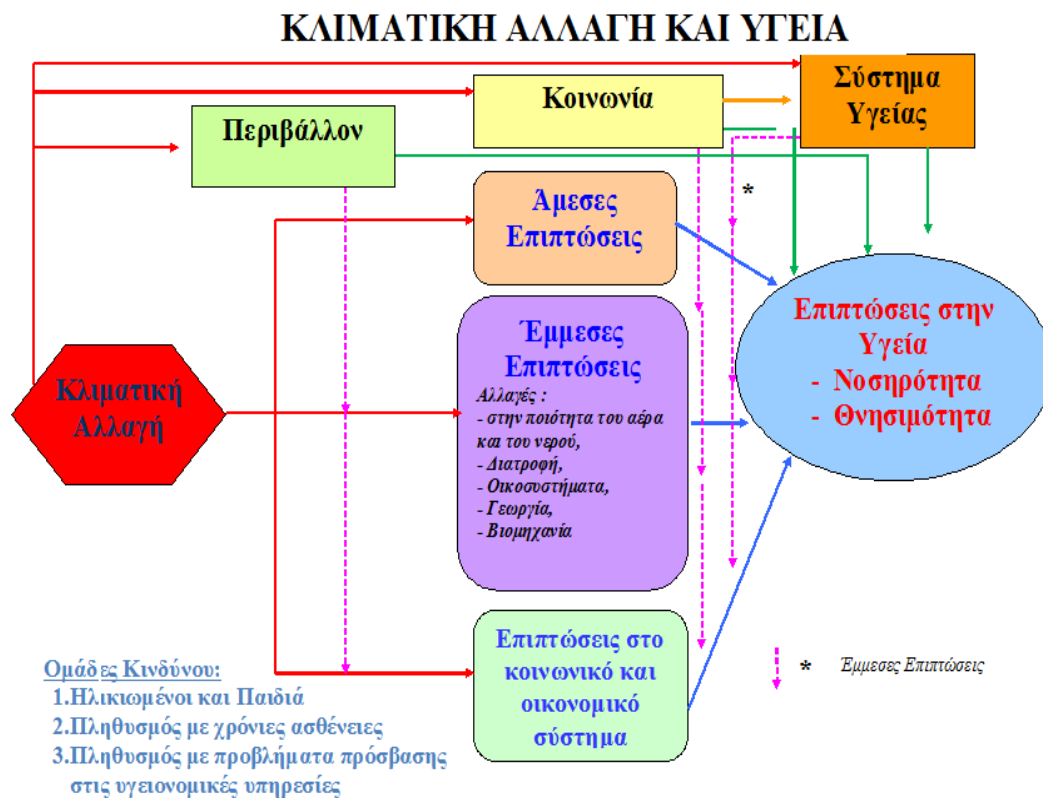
ΚΛΙΜΑΤΙΚΗ ΑΛΛΑΓΗ ΚΑΙ ΥΓΕΙΑ

Κοινωνία

Σύστημα Υγείας

Περιβάλλον

Άμεσες Επιπτώσεις

*

Επιπτώσεις στην Υγεία
- Νοσηρότητα
- Θνησιμότητα

Έμμεσες Επιπτώσεις
Αλλαγές :
- στην ποιότητα του αέρα και του νερού,
- Διατροφή,
- Οικοσυστήματα,
- Γεωργία,
- Βιομηχανία

Κλιματική Αλλαγή

Επιπτώσεις στο κοινωνικό και οικονομικό σύστημα

* Έμμεσες Επιπτώσεις

Ομάδες Κινδύνου:
1.Ηλικιωμένοι και Παιδιά
2.Πληθυσμός με χρόνιες ασθένειες
3.Πληθυσμός με προβλήματα πρόσβασης στις υγειονομικές υπηρεσίες